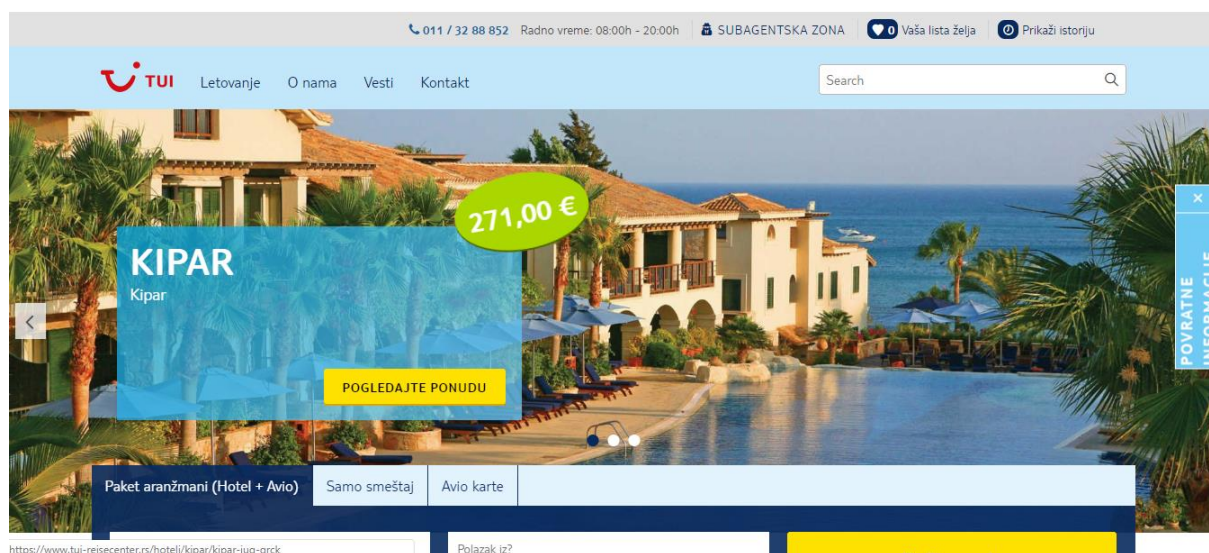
011 / 32 88 852 Radno vreme: 08:00h - 20:00h SUBAGENTSKA ZONA 0 Vaša lista želja Prikaži istoriju

TUI Letovanje O nama Vesti Kontakt

Search

271,00 €

KIPAR
Kipar

POGLEDAJTE PONUDU

POVRATNE INFORMACIJE

Paket aranžmani (Hotel + Avio) Samo smeštaj Avio karte

https://www.tui-reisecenter.rs/hoteli/kipar/kipar-jug-grck

Polazak iz?